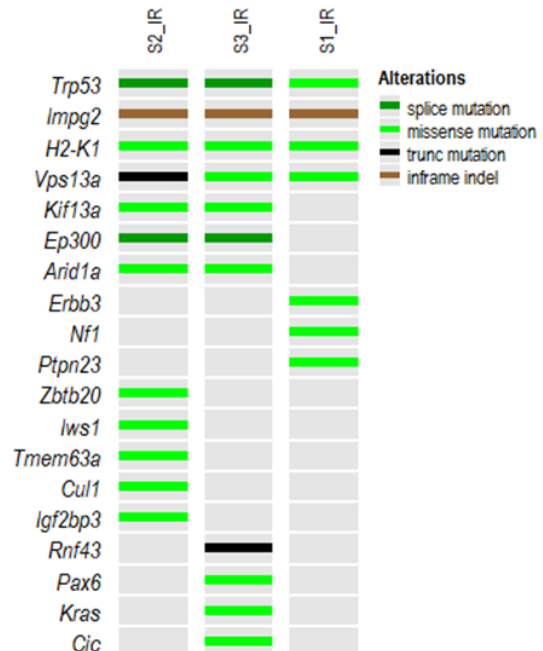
S2_IR
S3_IR
S1_IR

Trp53
Impg2
H2-K1
Vps13a
Kif13a
Ep300
Arid1a
Erbb3
Nf1
Ptpn23
Zbtb20
Iws1
Tmem63a
Cul1
Igf2bp3
Rnf43
Pax6
Kras
Cic

Alterations
splice mutation
missense mutation
trunc mutation
inframe indel